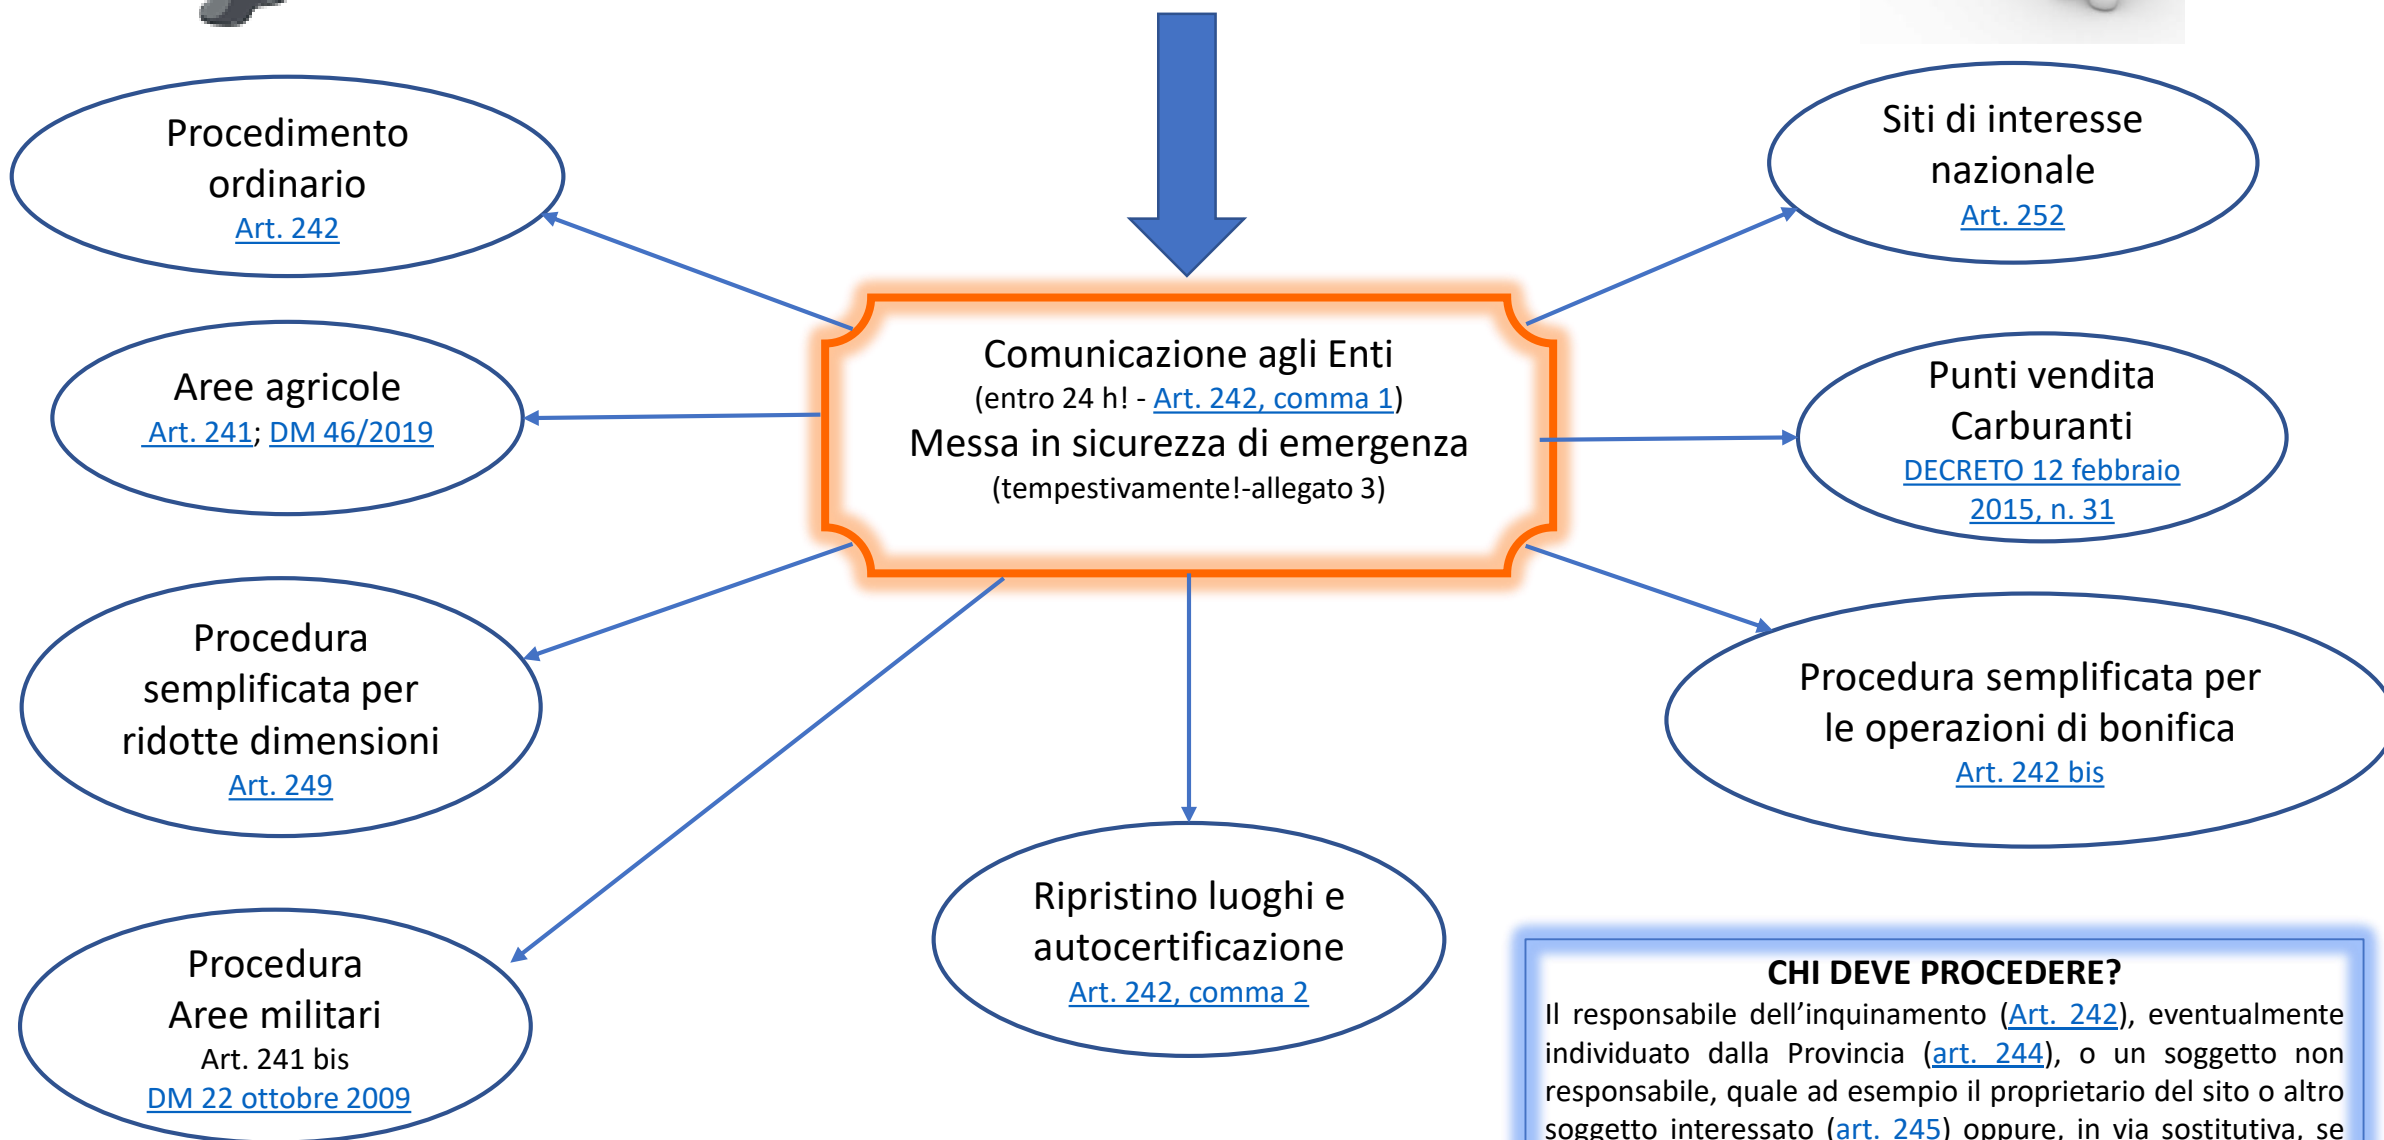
Procedimento ordinario
Art. 242

Siti di interesse nazionale
Art. 252

Comunicazione agli Enti
(entro 24 h! - Art. 242, comma 1)
Messa in sicurezza di emergenza
(tempestivamente!-allegato 3)

Aree agricole
Art. 241; DM 46/2019

Punti vendita Carburanti
DECRETO 12 febbraio 2015, n. 31

Procedura semplificata per ridotte dimensioni
Art. 249

Procedura semplificata per le operazioni di bonifica
Art. 242 bis

Ripristino luoghi e autocertificazione
Art. 242, comma 2

Procedura Aree militari
Art. 241 bis
DM 22 ottobre 2009

CHI DEVE PROCEDERE?
Il responsabile dell'inquinamento (Art. 242), eventualmente individuato dalla Provincia (art. 244), o un soggetto non responsabile, quale ad esempio il proprietario del sito o altro soggetto interessato (art. 245) oppure, in via sostitutiva, se